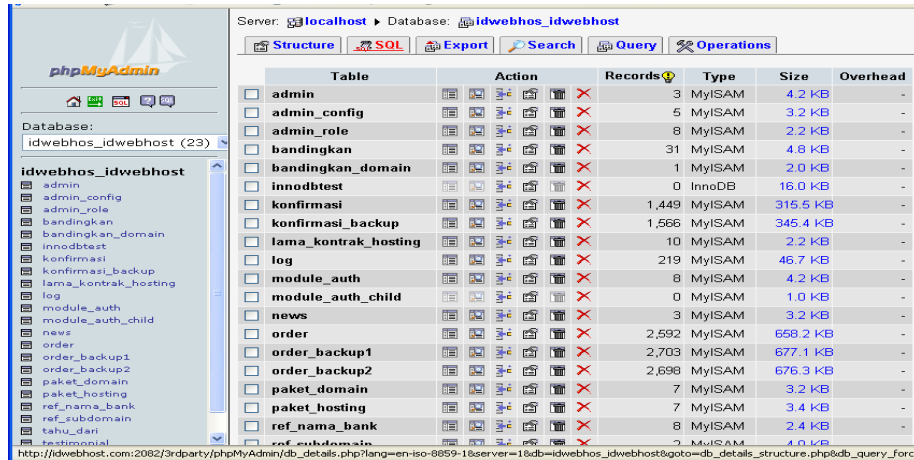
phpMyAdmin

Database:
idwebhos_idwebhost (23)

idwebhos_idwebhost
admin
admin_config
admin_role
bandingkan
bandingkan_domain
innodbtest
konfirmasi
konfirmasi_backup
lama_kontrak_hosting
log
module_auth
module_auth_child
news
order
order_backup1
order_backup2
paket_domain
paket_hosting
ref_nama_bank
ref_subdomain
tahu_dari
testimonial

Server: localhost ▶ Database: idwebhos_idwebhost

Structure | SQL | Export | Search | Query | Operations

| | Table | Action | Records | Type | Size | Overhead |
|---|---|---|---|---|---|---|
| | admin | | 3 | MyISAM | 4.2 KB | - |
| | admin_config | | 5 | MyISAM | 3.2 KB | - |
| | admin_role | | 8 | MyISAM | 2.2 KB | - |
| | bandingkan | | 31 | MyISAM | 4.8 KB | - |
| | bandingkan_domain | | 1 | MyISAM | 2.0 KB | - |
| | innodbtest | | 0 | InnoDB | 16.0 KB | - |
| | konfirmasi | | 1,449 | MyISAM | 315.5 KB | - |
| | konfirmasi_backup | | 1,566 | MyISAM | 345.4 KB | - |
| | lama_kontrak_hosting | | 10 | MyISAM | 2.2 KB | - |
| | log | | 219 | MyISAM | 46.7 KB | - |
| | module_auth | | 8 | MyISAM | 4.2 KB | - |
| | module_auth_child | | 0 | MyISAM | 1.0 KB | - |
| | news | | 3 | MyISAM | 3.2 KB | - |
| | order | | 2,592 | MyISAM | 658.2 KB | - |
| | order_backup1 | | 2,703 | MyISAM | 677.1 KB | - |
| | order_backup2 | | 2,698 | MyISAM | 676.3 KB | - |
| | paket_domain | | 7 | MyISAM | 3.2 KB | - |
| | paket_hosting | | 7 | MyISAM | 3.4 KB | - |
| | ref_nama_bank | | 8 | MyISAM | 2.4 KB | - |
| | ref_subdomain | | 2 | MyISAM | 4.0 KB | - |

http://idwebhost.com:2082/3rdparty/phpMyAdmin/db_details.php?lang=en-iso-8859-1&server=1&db=idwebhos_idwebhost&goto=db_details_structure.php&db_query_forc